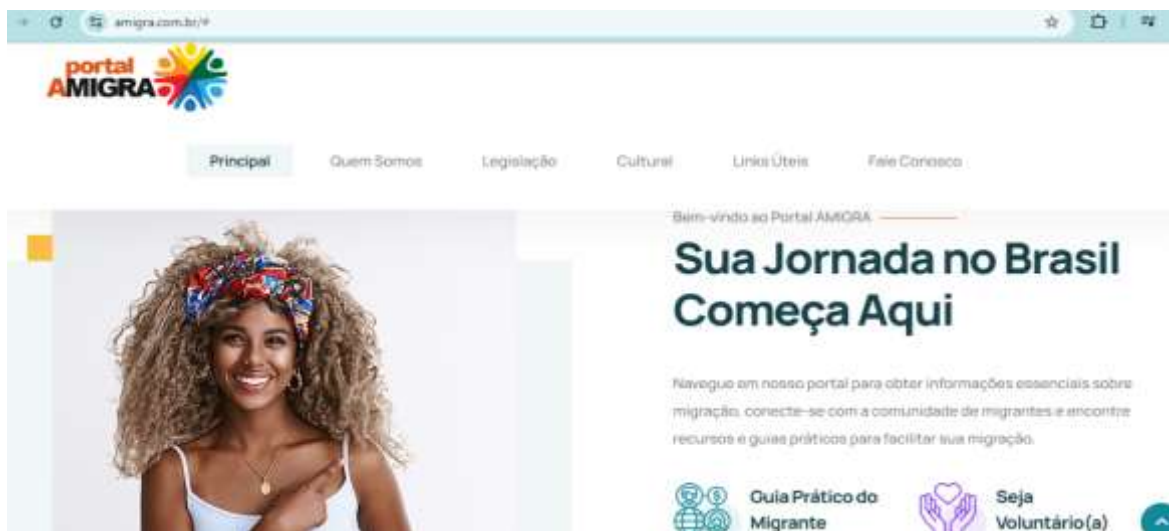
amigra.com.br/#

portal AMIGRA

Principal Quem Somos Legislação Cultural Links Úteis Fale Conosco

Bem-vindo ao Portal AMIGRA

Sua Jornada no Brasil Começa Aqui

Navegue em nosso portal para obter informações essenciais sobre migração, conecte-se com a comunidade de migrantes e encontre recursos e guias práticos para facilitar sua migração.

Guia Prático do Migrante

Seja Voluntário(a)